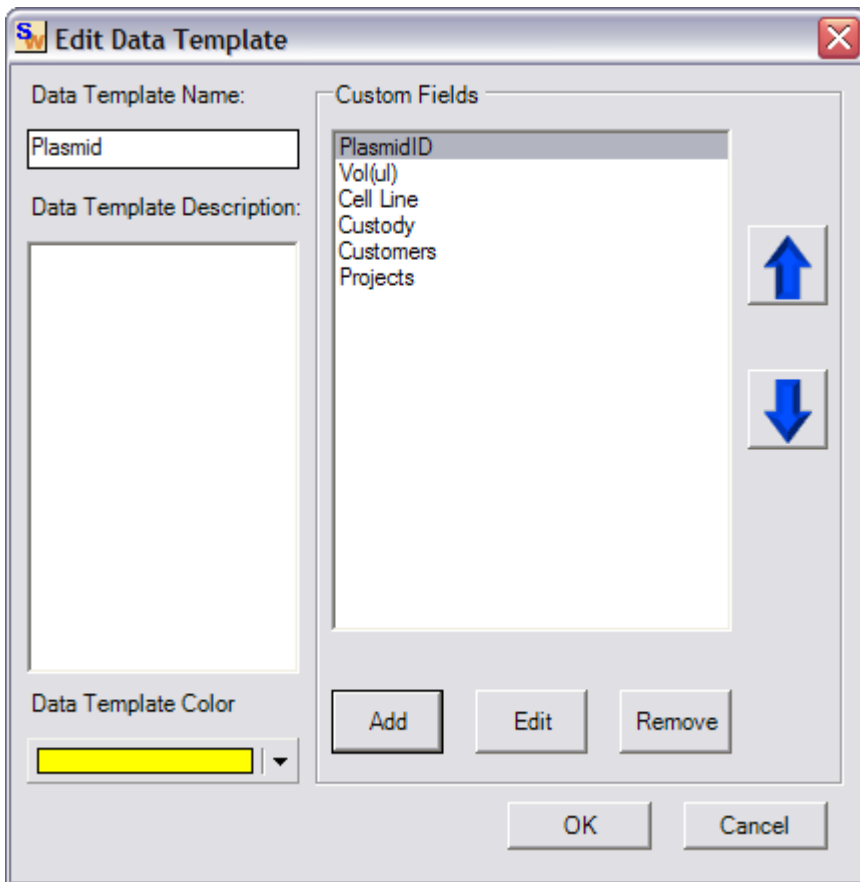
SW Edit Data Template

Data Template Name:

Plasmid

Data Template Description:

Data Template Color

Custom Fields

PlasmidID
Vol(ul)
Cell Line
Custody
Customers
Projects

Add

Edit

Remove

OK

Cancel